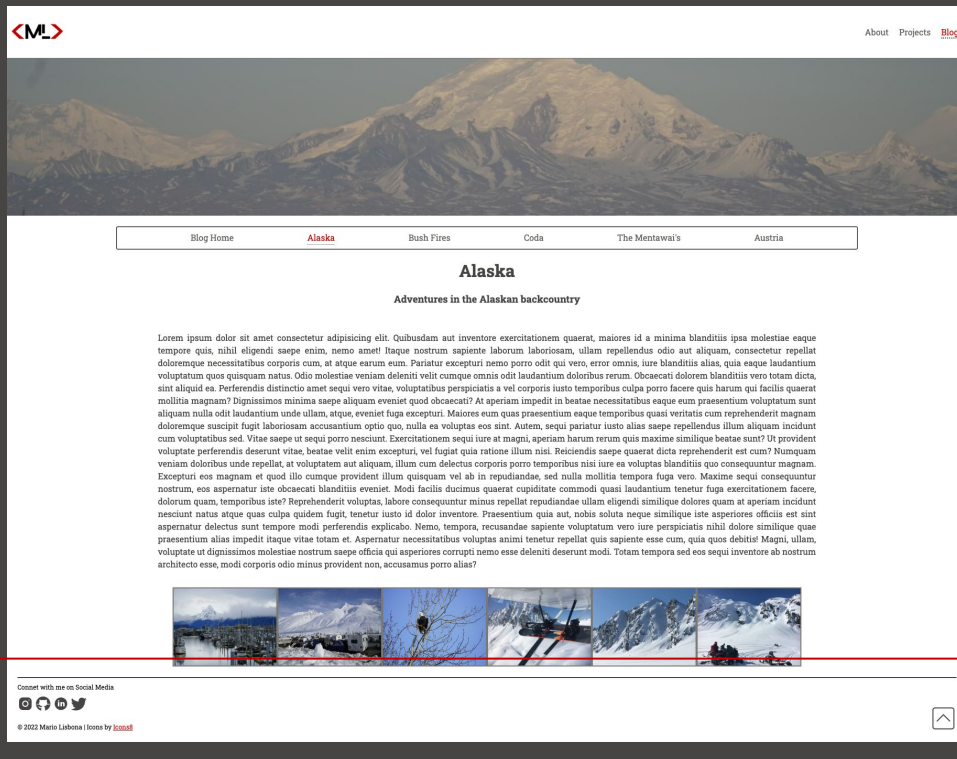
<ML>

About Projects Blog

Blog Home | Alaska | Bush Fires | Coda | The Mentawai's | Austria

Alaska

Adventures in the Alaskan backcountry

Lorem ipsum dolor sit amet consectetur adipisicing elit. Quibusdam aut inventore exercitationem quaerat, maiores id a minima blanditiis ipsa molestiae eaque tempore quis, nihil eligendi saepe enim, nemo amet! Itaque nostrum sapiente laborum laboriosam, ullam repellendus odio aut aliquam, consectetur repellat doloremque necessitatibus corporis cum, at atque earum eum. Pariatur excepturi nemo porro odit qui vero, error omnis, iure blanditiis alias, quia eaque laudantium voluptatum quos quisquam natus. Odio molestiae veniam deleniti velit cumque omnis odit laudantium doloribus rerum. Obcaecati dolorem blanditiis vero totam dicta, sint aliquid ea. Perferendis distinctio amet sequi vero vitae, voluptatibus perspiciatis a vel corporis iusto temporibus culpa porro facere quis harum qui facilis quaerat mollitia magnam? Dignissimos minima saepe aliquam eveniet quod obcaecati? At aperiam impedit in beatae necessitatibus eaque eum praesentium voluptatum sunt aliquam nulla odit laudantium unde ullam, atque, eveniet fuga excepturi. Maiores eum quas praesentium eaque temporibus quasi veritatis cum reprehenderit magnam doloremque suscipit fugit laboriosam accusantium optio quo, nulla ea voluptas eos sint. Autem, sequi pariatur iusto alias saepe repellendus illum aliquam incidunt cum voluptatibus sed. Vitae saepe ut sequi porro nesciunt. Exercitationem sequi iure at magni, aperiam harum rerum quis maxime similique beatae sunt? Ut provident voluptate perferendis deserunt vitae, beatae velit enim excepturi, vel fugiat quia ratione illum nisi. Reiciendis saepe quaerat dicta reprehenderit est cum? Numquam veniam doloribus unde repellat, at voluptatem aut aliquam, illum cum delectus corporis porro temporibus nisi iure ea voluptas blanditiis quo consequuntur magnam. Excepturi eos magnam et quod illo cumque provident illum quisquam vel ab in repudiandae, sed nulla mollitia tempora fuga vero. Maxime sequi consequuntur nostrum, eos aspernatur iste obcaecati blanditiis eveniet. Modi facilis ducimus quaerat cupiditate commodi quasi laudantium tenetur fuga exercitationem facere, dolorum quam, temporibus iste? Reprehenderit voluptas, labore consequuntur minus repellat repudiandae ullam eligendi similique dolores quam at aperiam incidunt nesciunt natus atque quas culpa quidem fugit, tenetur iusto id dolor inventore. Praesentium quia aut, nobis soluta neque similique iste asperiores officiis est sint aspernatur delectus sunt tempore modi perferendis explicabo. Nemo, tempora, recusandae sapiente voluptatum vero iure perspiciatis nihil dolore similique quae praesentium alias impedit itaque vitae totam et. Aspernatur necessitatibus voluptas animi tenetur repellat quis sapiente esse cum, quia quos debitis! Magni, ullam, voluptate ut dignissimos molestiae nostrum saepe officia qui asperiores corrupti nemo esse deleniti deserunt modi. Totam tempora sed eos sequi inventore ab nostrum architecto esse, modi corporis odio minus provident non, accusamus porro alias?

Connet with me on Social Media

© 2022 Mario Lisbona | Icons by Icons8